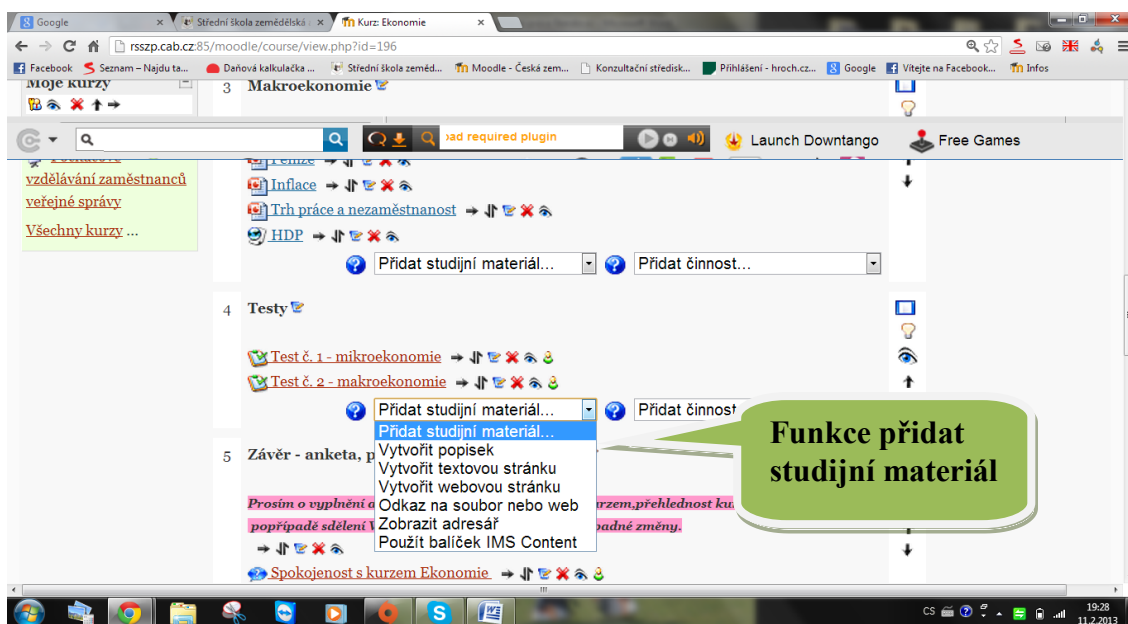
Google
Střední škola zemědělská
Kurz: Ekonomie

rsszp.cab.cz:85/moodle/course/view.php?id=196

Facebook
Seznam – Najdu ta...
Daňová kalkulačka ...
Střední škola zeměd...
Moodle - Česká zem...
Konzultační středisk...
Přihlášení - hroch.cz...
Google
Vítejte na Facebook...
Infos

Moje kurzy

3 Makroekonomie

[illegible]ad required plugin
Launch Downtango
Free Games

vzdělávání zaměstnanců veřejné správy

Všechny kurzy ...

Peníze
Inflace
Trh práce a nezaměstnanost
HDP

Přidat studijní materiál...
Přidat činnost...

4 Testy

Test č. 1 - mikroekonomie
Test č. 2 - makroekonomie

Přidat studijní materiál...
Přidat činnost

Přidat studijní materiál...
Vytvořit popisek
Vytvořit textovou stránku
Vytvořit webovou stránku
Odkaz na soubor nebo web
Zobrazit adresář
Použít balíček IMS Content

Funkce přidat studijní materiál

5 Závěr - anketa, p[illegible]

Prosím o vyplnění a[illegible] urzem.přehlednost ku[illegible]
popřípadě sdělení V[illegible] padné změny.

Spokojenost s kurzem Ekonomie

CS
19:28
11.2.2013